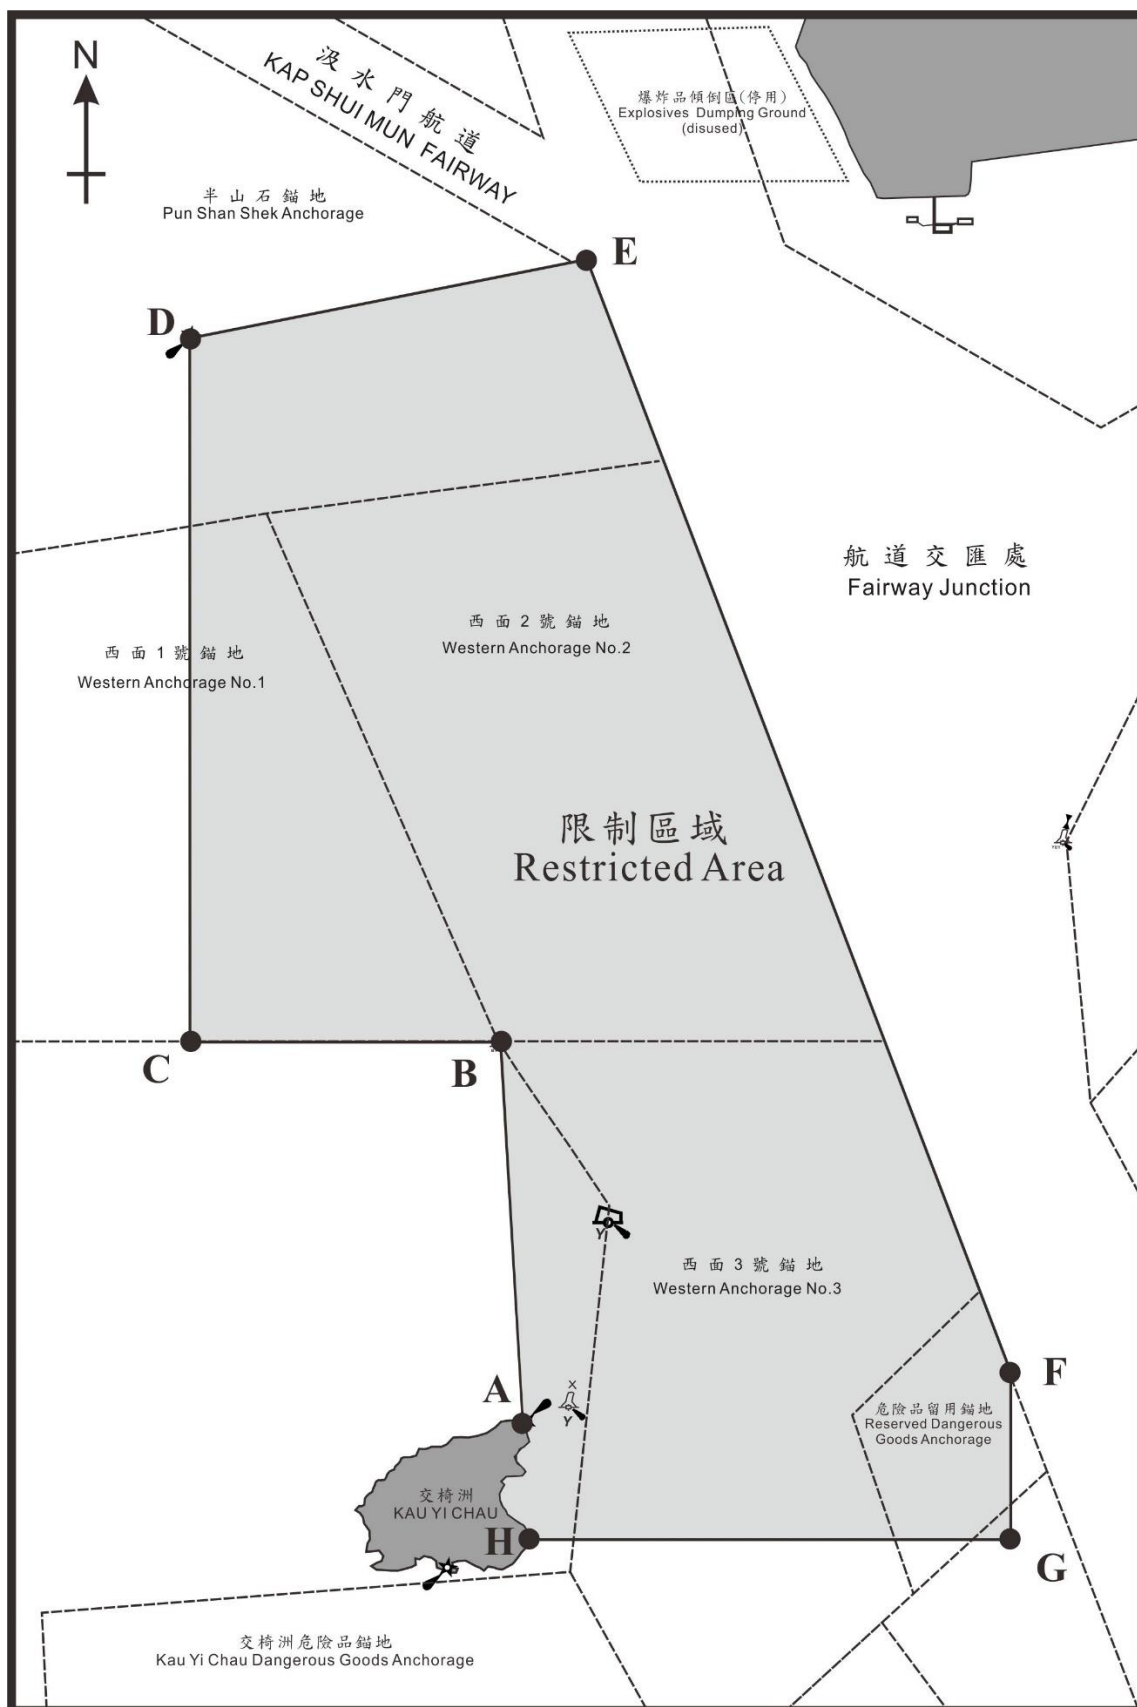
N

汲水門航道
KAP SHUI MUN FAIRWAY

爆炸品傾倒區(停用)
Explosives Dumping Ground
(disused)

半山石錨地
Pun Shan Shek Anchorage

E

D

航道交匯處
Fairway Junction

西面2號錨地
Western Anchorage No.2

西面1號錨地
Western Anchorage No.1

限制區域
Restricted Area

C

B

Y

西面3號錨地
Western Anchorage No.3

F

A

Y

危險品留用錨地
Reserved Dangerous
Goods Anchorage

交椅洲
KAU YI CHAU

H

G

交椅洲危險品錨地
Kau Yi Chau Dangerous Goods Anchorage